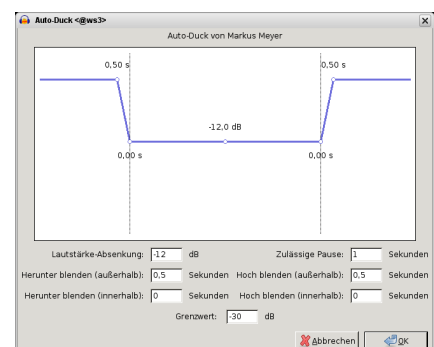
Auto-Duck <@ws3>

Auto-Duck von Markus Meyer

0,50 s
0,50 s
-12,0 dB
0,00 s
0,00 s

Lautstärke-Absenkung: -12 dB
Zulässige Pause: 1 Sekunden
Herunter blenden (außerhalb): 0,5 Sekunden
Hoch blenden (außerhalb): 0,5 Sekunden
Herunter blenden (innerhalb): 0 Sekunden
Hoch blenden (innerhalb): 0 Sekunden
Grenzwert: -30 dB

Abbrechen
OK